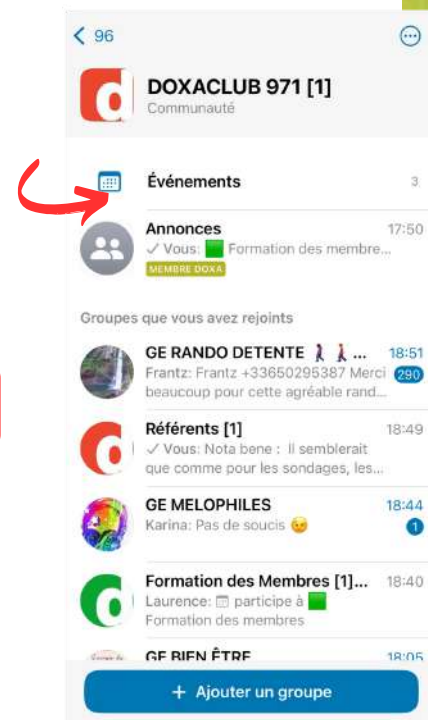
< 96

DOXACLUB 971 [1]
Communauté

Événements 3

Annonces 17:50
✓ Vous: 🟩 Formation des membre...
MEMBRE DOXA

Groupes que vous avez rejoints

GE RANDO DETENTE 🚶‍♀️🚶... 18:51
Frantz: Frantz +33650295387 Merci beaucoup pour cette agréable rand... 290

Référents [1] 18:49
✓ Vous: Nota bene : Il semblerait que comme pour les sondages, les...

GE MELOPHILES 18:44
Karina: Pas de soucis 😉 1

Formation des Membres [1]... 18:40
Laurence: participe à 🟩 Formation des membres

GE BIEN ÊTRE 18:05

+ Ajouter un groupe